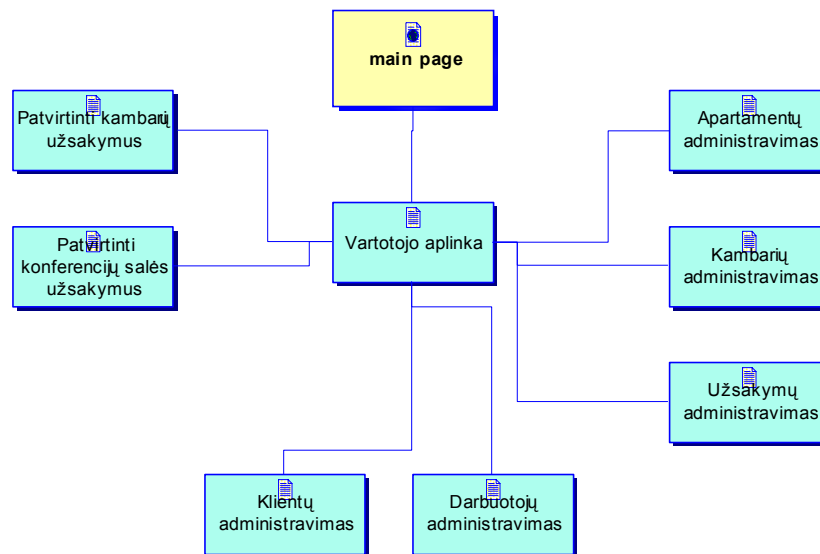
main page

Patvirtinti kambarių užsakymus

Apartamentų administravimas

Vartotojo aplinka

Patvirtinti konferencijų salės užsakymus

Kambarių administravimas

Užsakymų administravimas

Klientų administravimas

Darbuotojų administravimas